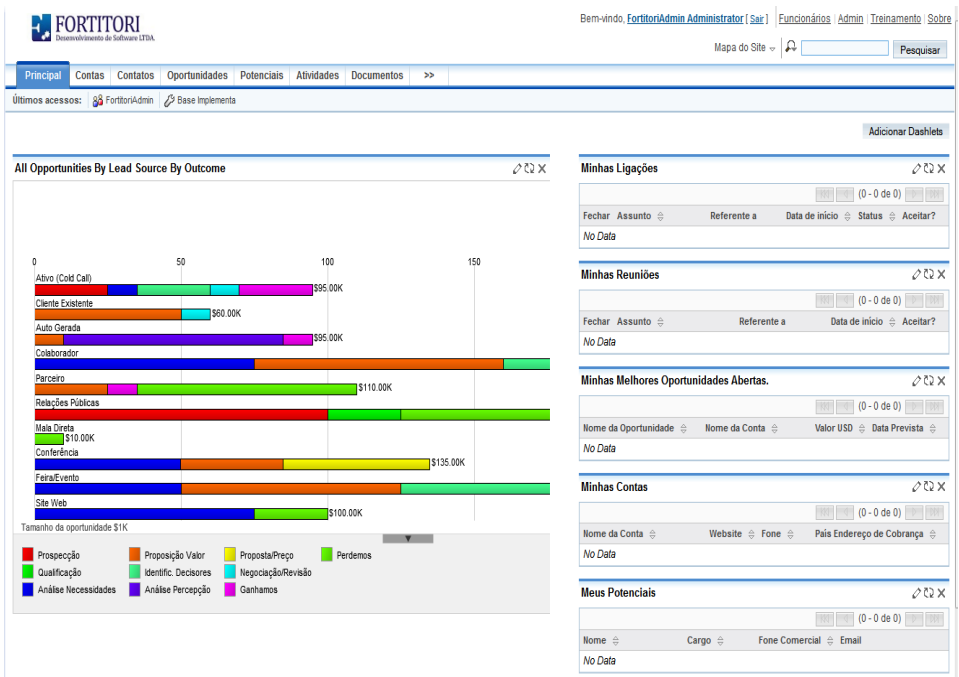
FORTITORI
Desenvolvimento de Software LTDA.

Bem-vindo, FortitoriAdmin Administrator [ Sair ] | Funcionários | Admin | Treinamento | Sobre

Mapa do Site Pesquisar

Principal | Contas | Contatos | Oportunidades | Potenciais | Atividades | Documentos | >>

Últimos acessos: FortitoriAdmin Base Implementa

Adicionar Dashlets

All Opportunities By Lead Source By Outcome

0 50 100 150

Ativo (Cold Call) $95.00K
Cliente Existente $60.00K
Auto Gerada $95.00K
Colaborador
Parceiro $110.00K
Relações Públicas
Mala Direta $10.00K
Conferência $135.00K
Feira/Evento
Site Web $100.00K

Tamanho da oportunidade $1K

Prospecção
Proposição Valor
Proposta/Preço
Perdemos
Qualificação
Identific. Decisores
Negociação/Revisão
Análise Necessidades
Análise Percepção
Ganhamos

Minhas Ligações
(0 - 0 de 0)
| Fechar | Assunto | Referente a | Data de início | Status | Aceitar? |
|---|---|---|---|---|---|
No Data

Minhas Reuniões
(0 - 0 de 0)
| Fechar | Assunto | Referente a | Data de início | Aceitar? |
|---|---|---|---|---|
No Data

Minhas Melhores Oportunidades Abertas.
(0 - 0 de 0)
| Nome da Oportunidade | Nome da Conta | Valor USD | Data Prevista |
|---|---|---|---|
No Data

Minhas Contas
(0 - 0 de 0)
| Nome da Conta | Website | Fone | País Endereço de Cobrança |
|---|---|---|---|
No Data

Meus Potenciais
(0 - 0 de 0)
| Nome | Cargo | Fone Comercial | Email |
|---|---|---|---|
No Data